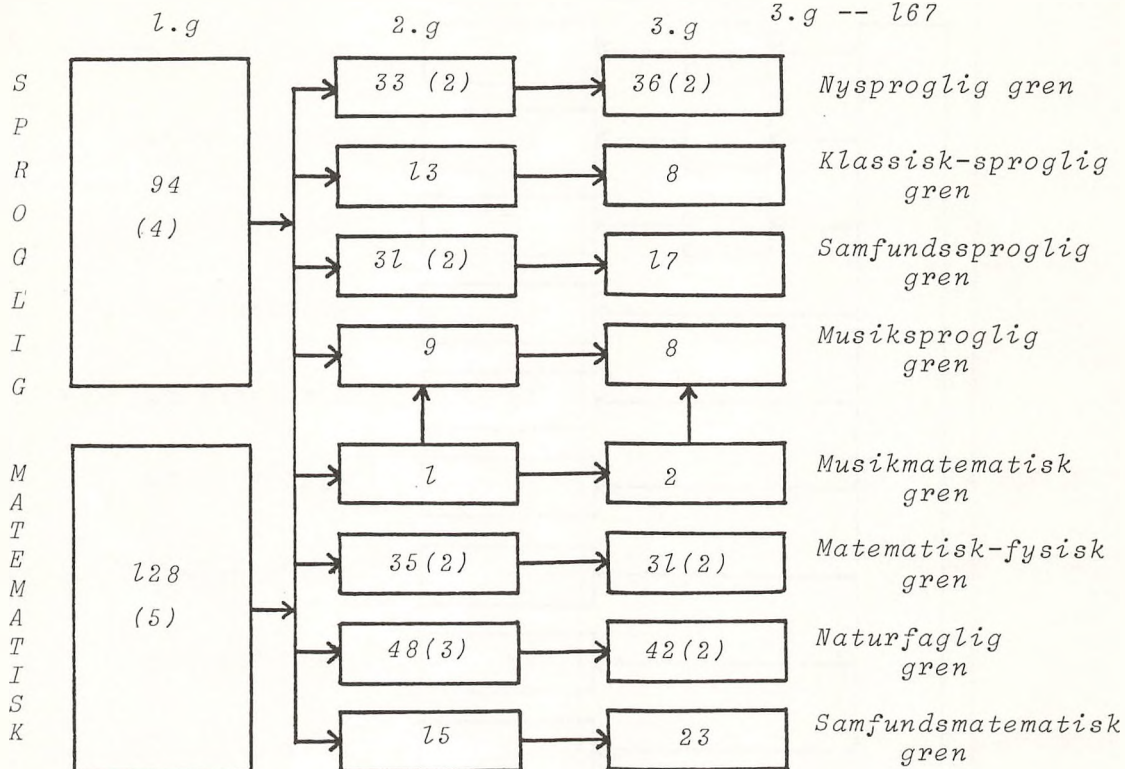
3.g -- 167

1.g

2.g

3.g

SPROGLIG

94
(4)

33 (2)

36(2)

Nysproglig gren

13

8

Klassisk-sproglig gren

31 (2)

17

Samfundssproglig gren

9

8

Musiksproglig gren

MATEMATISK

128
(5)

1

2

Musikmatematisk gren

35(2)

31(2)

Matematisk-fysisk gren

48(3)

42(2)

Naturfaglig gren

15

23

Samfundsmatematisk gren